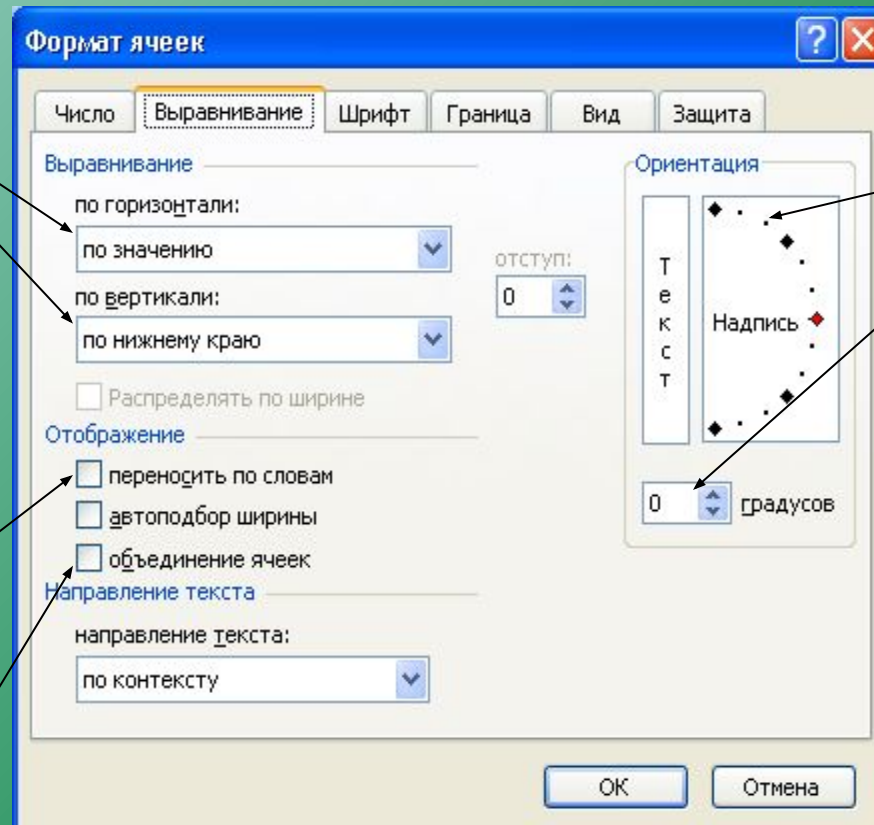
Формат ячеек

Число | Выравнивание | Шрифт | Граница | Вид | Защита

Выравнивание

по горизонтали:

по значению

отступ:

0

по вертикали:

по нижнему краю

Распределять по ширине

Отображение

переносить по словам

автоподбор ширины

объединение ячеек

Направление текста

направление текста:

по контексту

Ориентация

Т е к с т

Надпись

0

градусов

ОК

Отмена